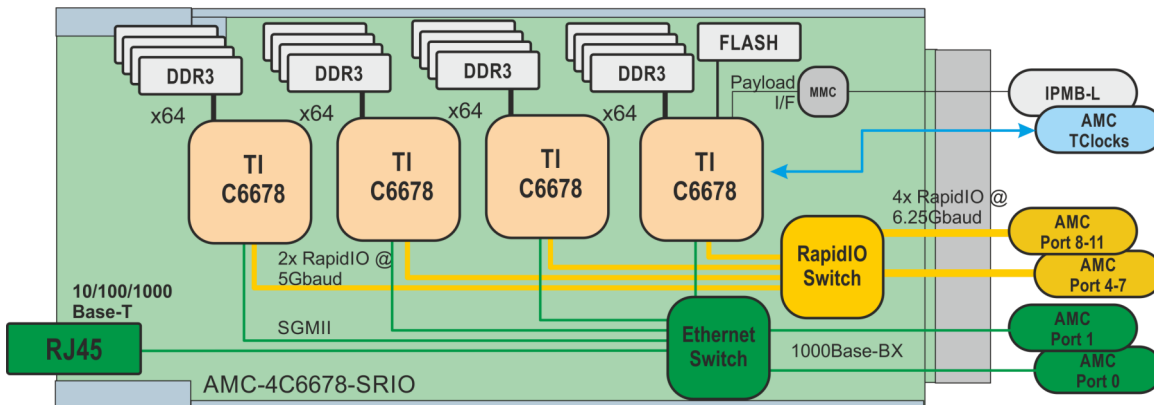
DDR3
DDR3
DDR3
DDR3
FLASH
x64
x64
x64
x64
Payload I/F
MMC
IPMB-L
AMC TClocks
TI C6678
TI C6678
TI C6678
TI C6678
4x RapidIO @ 6.25Gbaud
2x RapidIO @ 5Gbaud
RapidIO Switch
AMC Port 8-11
AMC Port 4-7
10/100/1000 Base-T
SGMII
RJ45
Ethernet Switch
1000Base-BX
AMC Port 1
AMC Port 0
AMC-4C6678-SRIO